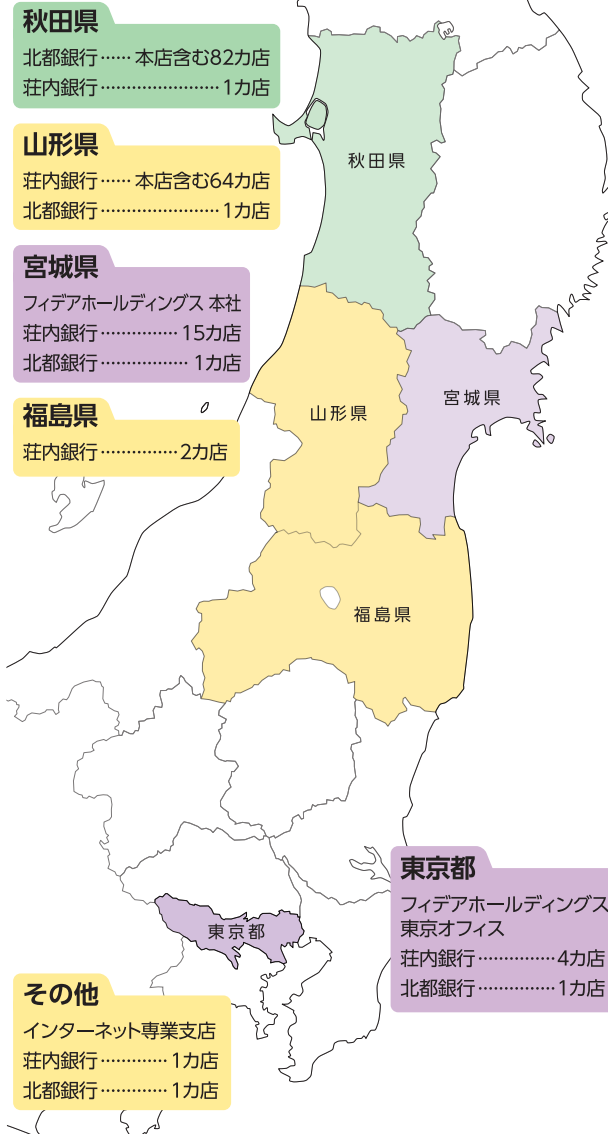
秋田県
北都銀行…… 本店含む82カ店
荘内銀行…………………… 1カ店

山形県
荘内銀行…… 本店含む64カ店
北都銀行…………………… 1カ店

宮城県
フィデアホールディングス 本社
荘内銀行………… 15カ店
北都銀行…………… 1カ店

福島県
荘内銀行………… 2カ店

秋田県

山形県

宮城県

福島県

東京都

東京都
フィデアホールディングス
東京オフィス
荘内銀行………… 4カ店
北都銀行………… 1カ店

その他
インターネット専業支店
荘内銀行………… 1カ店
北都銀行………… 1カ店